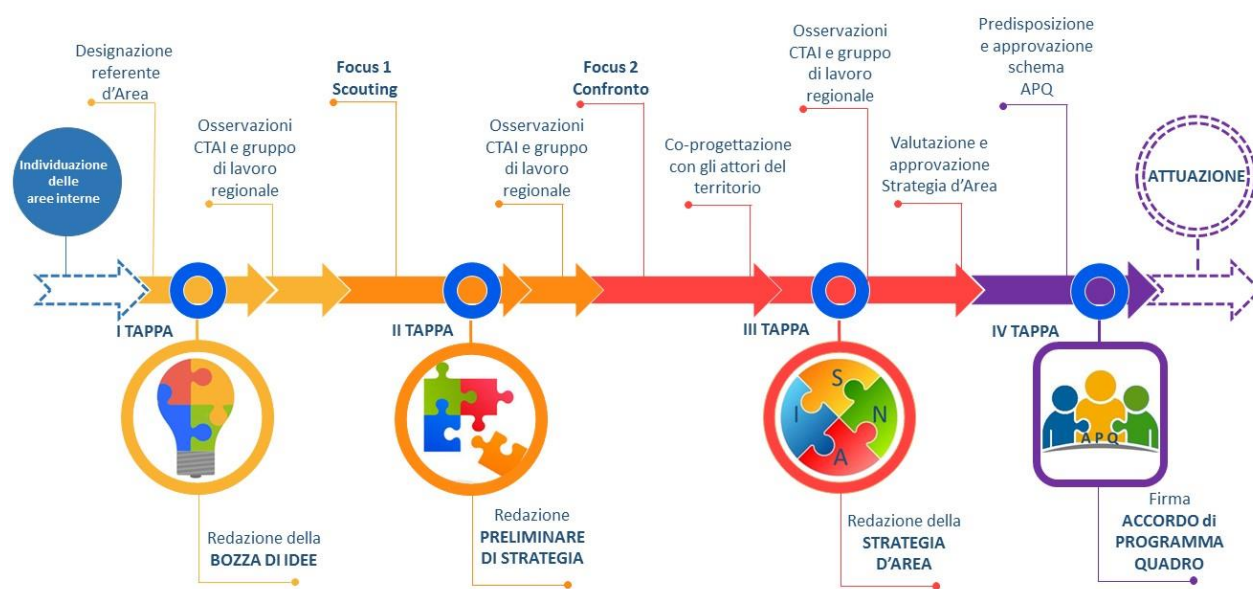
Individuazione delle aree interne

Designazione referente d'Area

Osservazioni CTAI e gruppo di lavoro regionale

Focus 1 Scouting

Osservazioni CTAI e gruppo di lavoro regionale

Focus 2 Confronto

Co-progettazione con gli attori del territorio

Osservazioni CTAI e gruppo di lavoro regionale

Valutazione e approvazione Strategia d'Area

Predisposizione e approvazione schema APQ

ATTUAZIONE

I TAPPA

II TAPPA

III TAPPA

IV TAPPA

S N A I

APQ

Redazione della BOZZA DI IDEE

Redazione PRELIMINARE DI STRATEGIA

Redazione della STRATEGIA D'AREA

Firma ACCORDO di PROGRAMMA QUADRO